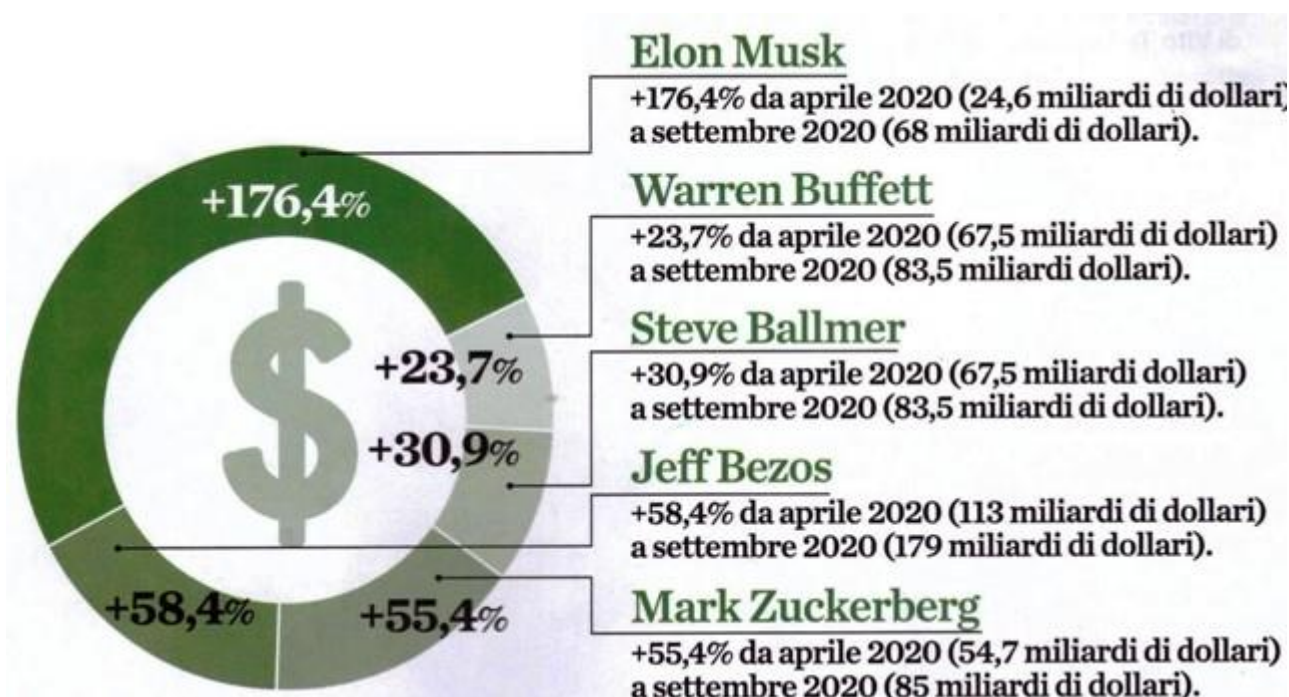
+176,4%

$

+23,7%

+30,9%

+58,4%

+55,4%

Elon Musk
+176,4% da aprile 2020 (24,6 miliardi di dollari) a settembre 2020 (68 miliardi di dollari).

Warren Buffett
+23,7% da aprile 2020 (67,5 miliardi di dollari) a settembre 2020 (83,5 miliardi dollari).

Steve Ballmer
+30,9% da aprile 2020 (67,5 miliardi dollari) a settembre 2020 (83,5 miliardi di dollari).

Jeff Bezos
+58,4% da aprile 2020 (113 miliardi di dollari) a settembre 2020 (179 miliardi di dollari).

Mark Zuckerberg
+55,4% da aprile 2020 (54,7 miliardi di dollari) a settembre 2020 (85 miliardi di dollari).